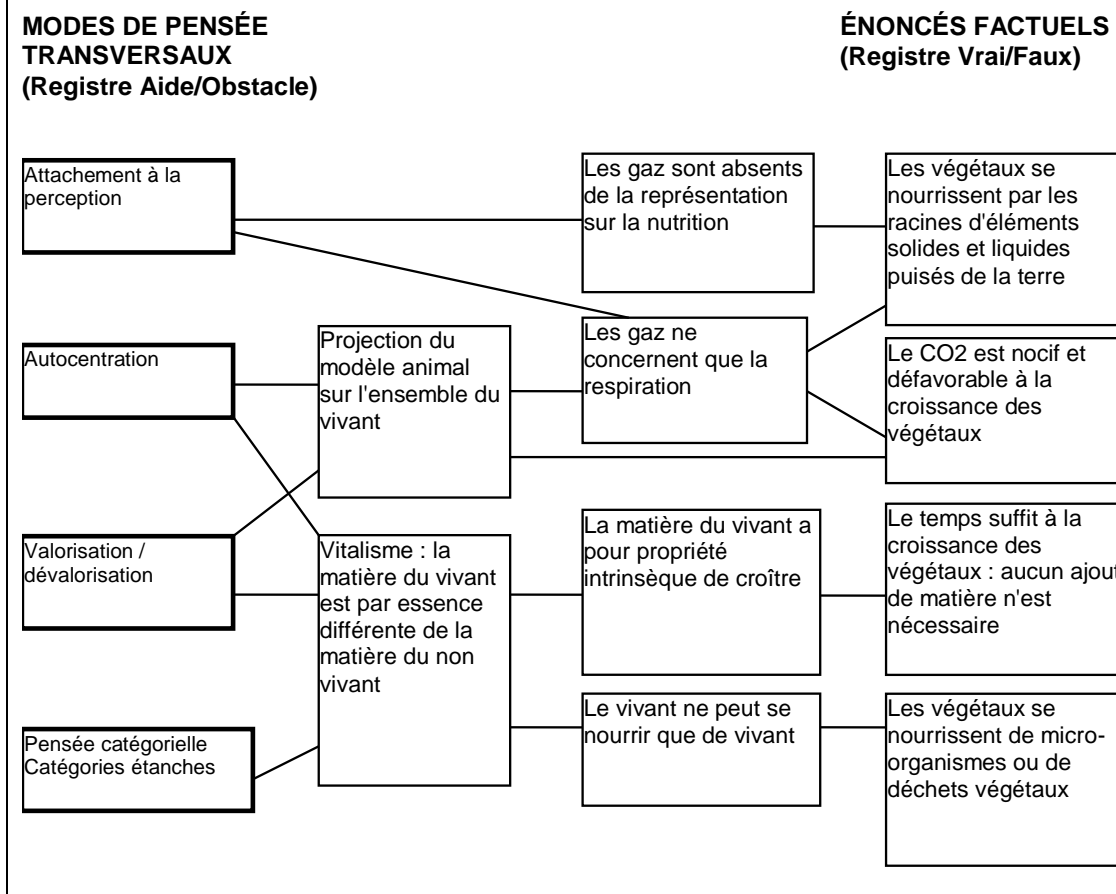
**MODES DE PENSÉE TRANSVERSAUX (Registre Aide/Obstacle)**

**ÉNONCÉS FACTUELS (Registre Vrai/Faux)**

Attachement à la perception

Les gaz sont absents de la représentation sur la nutrition

Les végétaux se nourrissent par les racines d'éléments solides et liquides puisés de la terre

Autocentration

Projection du modèle animal sur l'ensemble du vivant

Les gaz ne concernent que la respiration

Le CO2 est nocif et défavorable à la croissance des végétaux

Valorisation / dévalorisation

Vitalisme : la matière du vivant est par essence différente de la matière du non vivant

La matière du vivant a pour propriété intrinsèque de croître

Le temps suffit à la croissance des végétaux : aucun ajout de matière n'est nécessaire

Pensée catégorielle Catégories étanches

Le vivant ne peut se nourrir que de vivant

Les végétaux se nourrissent de micro-organismes ou de déchets végétaux